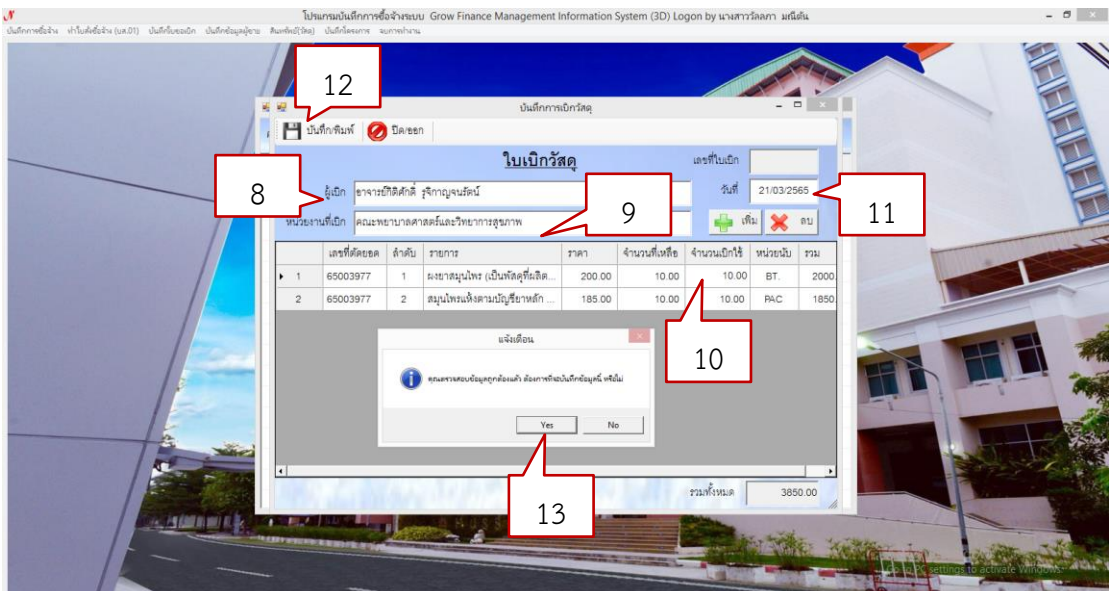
โปรแกรมบันทึกการซื้อจ้างระบบ Grow Finance Management Information System (3D) Logon by นางสาวรัลลภา มณีตัน

บันทึกการซื้อจ้าง ทำใบสั่งซื้อจ้าง (บส.01) บันทึกใบขอเบิก บันทึกข้อมูลผู้ขาย สินค้าพัสดุ(วัสดุ) บันทึกโครงการ รายการรายงาน

12

บันทึกการเบิกวัสดุ

บันทึก/พิมพ์ ปิด/ออก

ใบเบิกวัสดุ

เลขที่ใบเบิก

8

ผู้เบิก อาจารย์กิติศักดิ์ รุจิกาญจนรัตน์

วันที่ 21/03/2565

11

9

หน่วยงานที่เบิก คณะพยาบาลศาสตร์และวิทยาการสุขภาพ

เพิ่ม ลบ

| | เลขที่ตัดยอด | ลำดับ | รายการ | ราคา | จำนวนที่เหลือ | จำนวนเบิกใช้ | หน่วยนับ | รวม |
|---|---|---|---|---|---|---|---|---|
| ▸ 1 | 65003977 | 1 | ผงยาสมุนไพร (เป็นพัสดุที่ผลิต... | 200.00 | 10.00 | 10.00 | BT. | 2000 |
| 2 | 65003977 | 2 | สมุนไพรแห้งตามบัญชียาหลัก ... | 185.00 | 10.00 | 10.00 | PAC | 1850 |

แจ้งเตือน

คุณตรวจสอบข้อมูลถูกต้องแล้ว ต้องการทำการบันทึกข้อมูลนี้ หรือไม่

Yes No

10

13

รวมทั้งหมด 3850.00

settings to activate Windows.